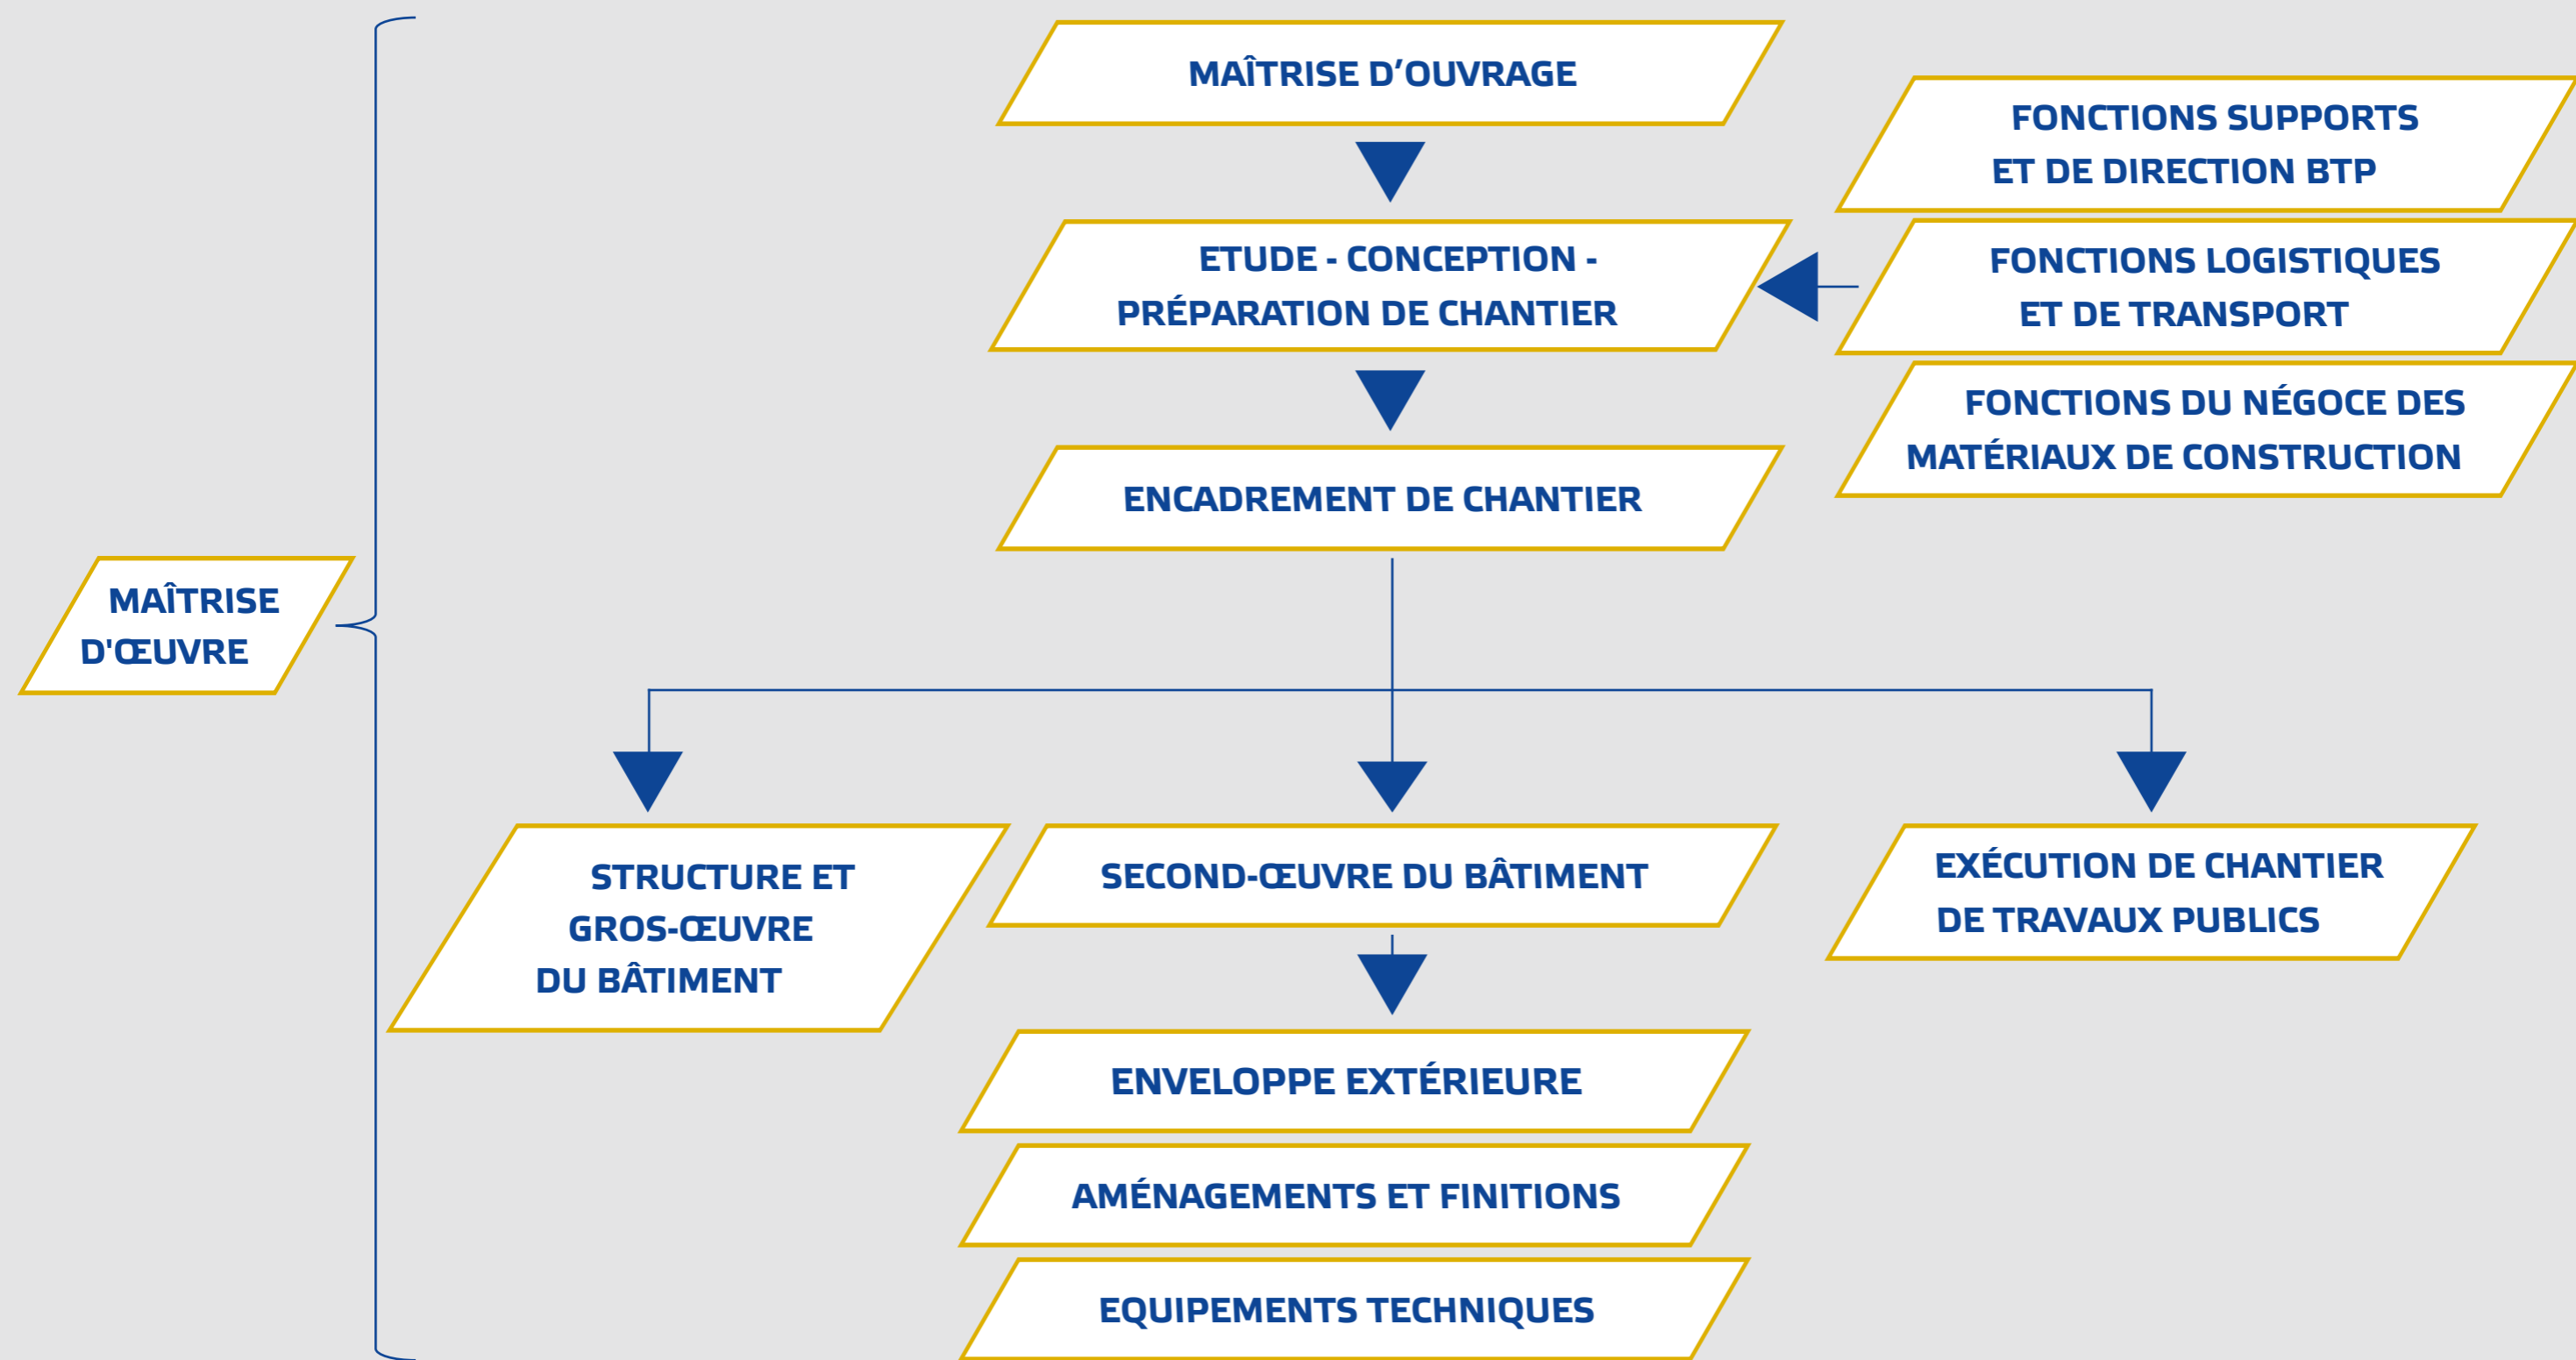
MAÎTRISE D'OUVRAGE

FONCTIONS SUPPORTS ET DE DIRECTION BTP

ETUDE - CONCEPTION - PRÉPARATION DE CHANTIER

FONCTIONS LOGISTIQUES ET DE TRANSPORT

FONCTIONS DU NÉGOCE DES MATÉRIAUX DE CONSTRUCTION

ENCADREMENT DE CHANTIER

MAÎTRISE D'ŒUVRE

STRUCTURE ET GROS-ŒUVRE DU BÂTIMENT

SECOND-ŒUVRE DU BÂTIMENT

EXÉCUTION DE CHANTIER DE TRAVAUX PUBLICS

ENVELOPPE EXTÉRIEURE

AMÉNAGEMENTS ET FINITIONS

EQUIPEMENTS TECHNIQUES